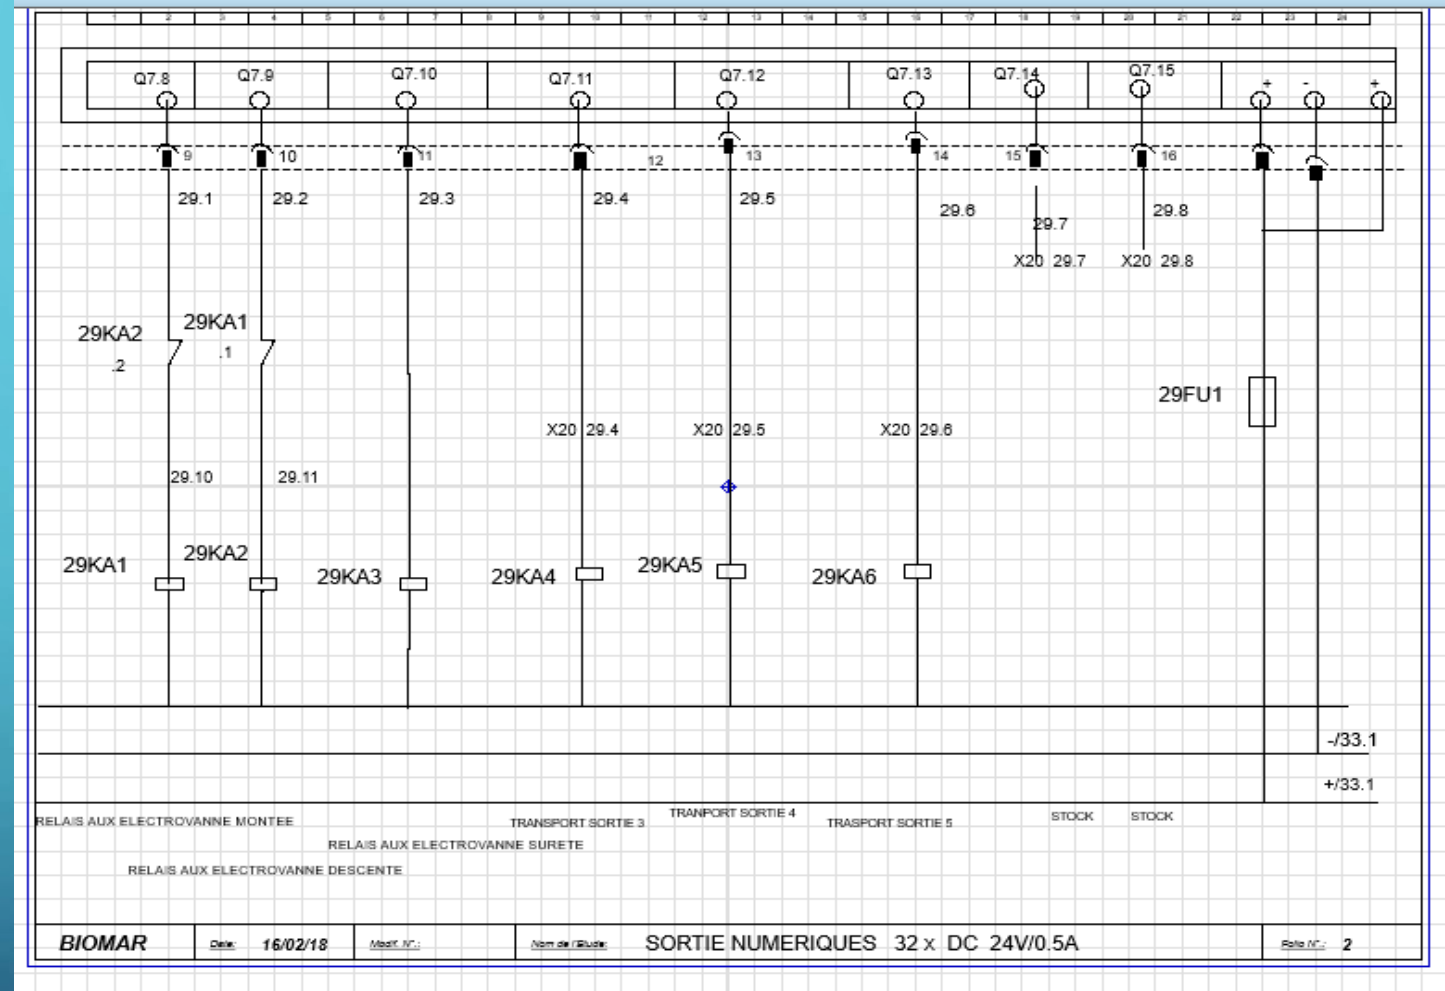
1 2 3 4 5 6 7 8 9 10 11 12 13 14 15 16 17 18 19 20 21 22 23 24

Q7.8 Q7.9 Q7.10 Q7.11 Q7.12 Q7.13 Q7.14 Q7.15 + - +

9 10 11 12 13 14 15 16

29.1 29.2 29.3 29.4 29.5 29.6 29.7 29.8

X20 29.7 X20 29.8

29KA2 .2 29KA1 .1

29FU1

X20 29.4 X20 29.5 X20 29.6

29.10 29.11

29KA1 29KA2 29KA3 29KA4 29KA5 29KA6

-/33.1

+/33.1

RELAIS AUX ELECTROVANNE MONTEE

TRANSPORT SORTIE 3

TRANPORT SORTIE 4

TRASPORT SORTIE 5

STOCK STOCK

RELAIS AUX ELECTROVANNE SURETE

RELAIS AUX ELECTROVANNE DESCENTE

BIOMAR Date: 16/02/18 Modif. N°: Nom de l'Etude: SORTIE NUMERIQUES 32 x DC 24V/0.5A Folio N°: 2